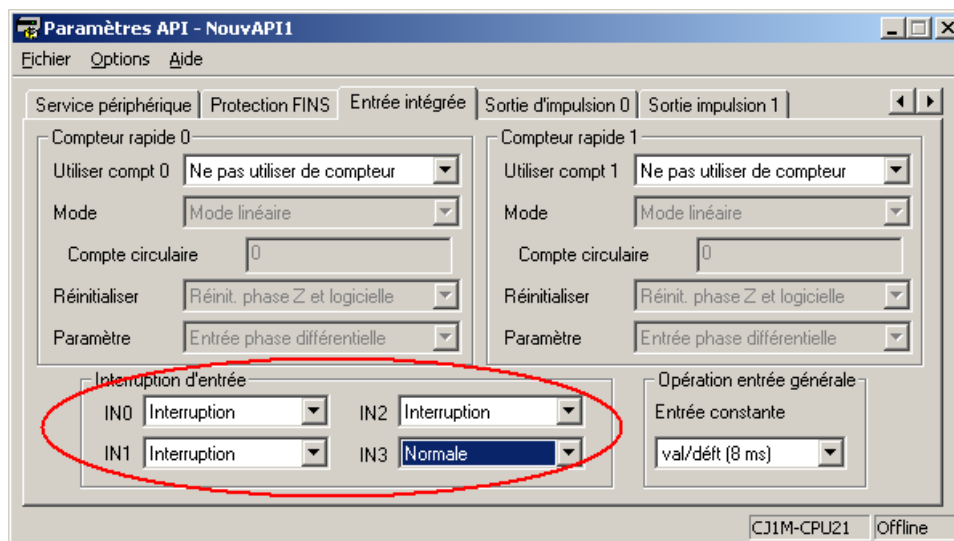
Paramètres API - NouvAPI1

Fichier Options Aide

Service périphérique | Protection FINS | Entrée intégrée | Sortie d'impulsion 0 | Sortie impulsion 1

Compteur rapide 0
Utiliser compt 0 Ne pas utiliser de compteur
Mode Mode linéaire
Compte circulaire 0
Réinitialiser Réinit. phase Z et logicielle
Paramètre Entrée phase différentielle

Compteur rapide 1
Utiliser compt 1 Ne pas utiliser de compteur
Mode Mode linéaire
Compte circulaire 0
Réinitialiser Réinit. phase Z et logicielle
Paramètre Entrée phase différentielle

Interruption d'entrée
IN0 Interruption
IN2 Interruption
IN1 Interruption
IN3 Normale

Opération entrée générale
Entrée constante
val/déft (8 ms)

CJ1M-CPU21 Offline